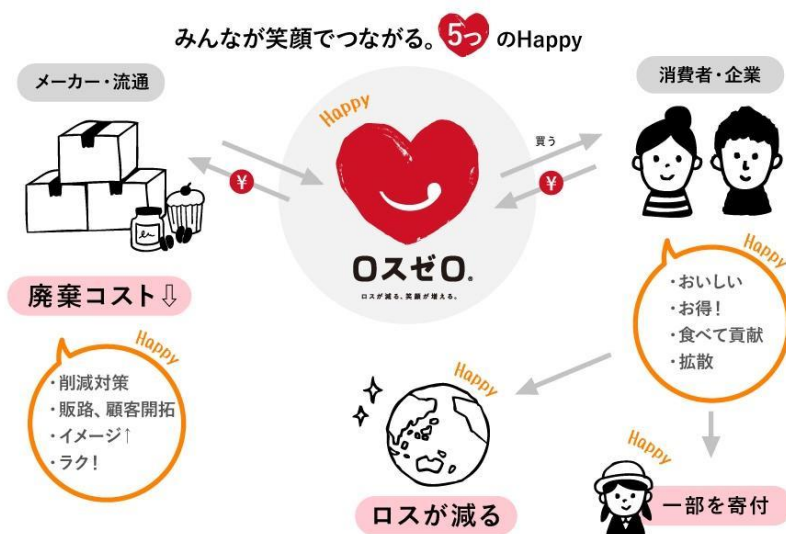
みんなが笑顔でつながる。5つのHappy

メーカー・流通

¥

Happy

ロスゼロ。

ロスが減る。笑顔が増える。

買う

¥

消費者・企業

廃棄コスト⇩

Happy

・削減対策
・販路、顧客開拓
・イメージ↑
・ラク!

Happy

・おいしい
・お得!
・食べて貢献
・拡散

Happy

ロスが減る

Happy

一部を寄付